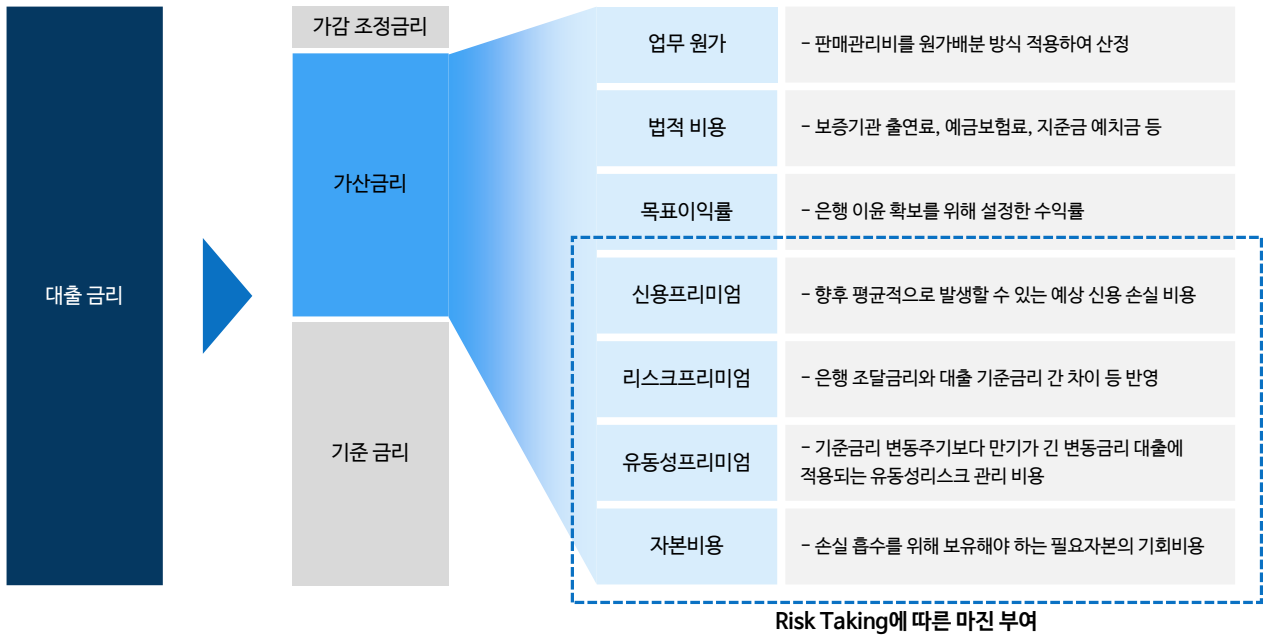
대출 금리

가감 조정금리

가산금리

기준 금리

| | |
|---|---|
| 업무 원가 | - 판매관리비를 원가배분 방식 적용하여 산정 |
| 법적 비용 | - 보증기관 출연료, 예금보험료, 지준금 예치금 등 |
| 목표이익률 | - 은행 이윤 확보를 위해 설정한 수익률 |
| 신용프리미엄 | - 향후 평균적으로 발생할 수 있는 예상 신용 손실 비용 |
| 리스크프리미엄 | - 은행 조달금리와 대출 기준금리 간 차이 등 반영 |
| 유동성프리미엄 | - 기준금리 변동주기보다 만기가 긴 변동금리 대출에 적용되는 유동성리스크 관리 비용 |
| 자본비용 | - 손실 흡수를 위해 보유해야 하는 필요자본의 기회비용 |

Risk Taking에 따른 마진 부여